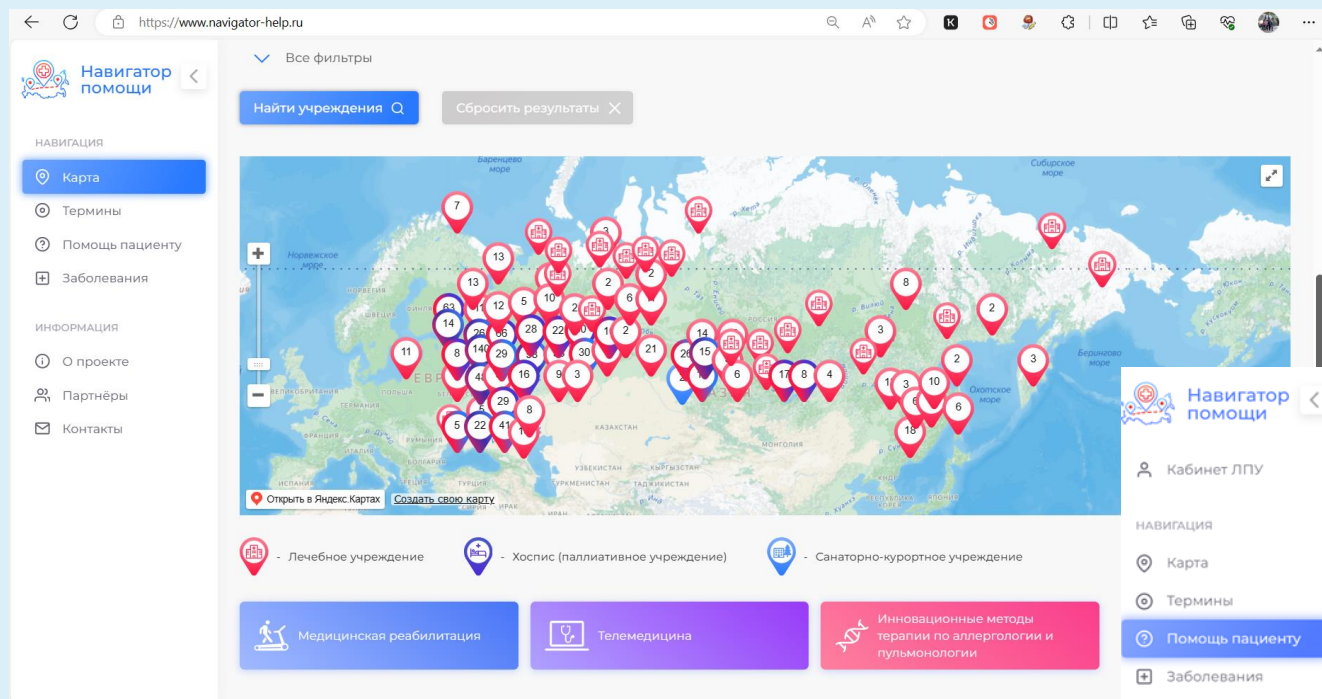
https://www.navigator-help.ru

Навигатор помощи

НАВИГАЦИЯ

Карта

Термины

Помощь пациенту

Заболевания

ИНФОРМАЦИЯ

О проекте

Партнёры

Контакты

Все фильтры

Найти учреждения

Сбросить результаты

Баренцево море

Сибирское море

Норвежское море

Берингово море

Охотское море

КАЗАХСТАН

МОНГОЛИЯ

7 13 3 2 2 6 2 8 2 13 5 10 2 63 14 12 26 66 28 140 29 22 30 1 2 11 8 21 14 15 26 3 9 48 16 3 17 8 6 4 1 3 10 2 3 29 8 5 22 41 6 18 6

Открыть в Яндекс.Картах

Создать свою карту

- Лечебное учреждение

- Хоспис (паллиативное учреждение)

- Санаторно-курортное учреждение

Медицинская реабилитация

Телемедицина

Инновационные методы терапии по аллергологии и пульмонологии

Навигатор помощи

Кабинет ЛПУ

НАВИГАЦИЯ

Карта

Термины

Помощь пациенту

Заболевания